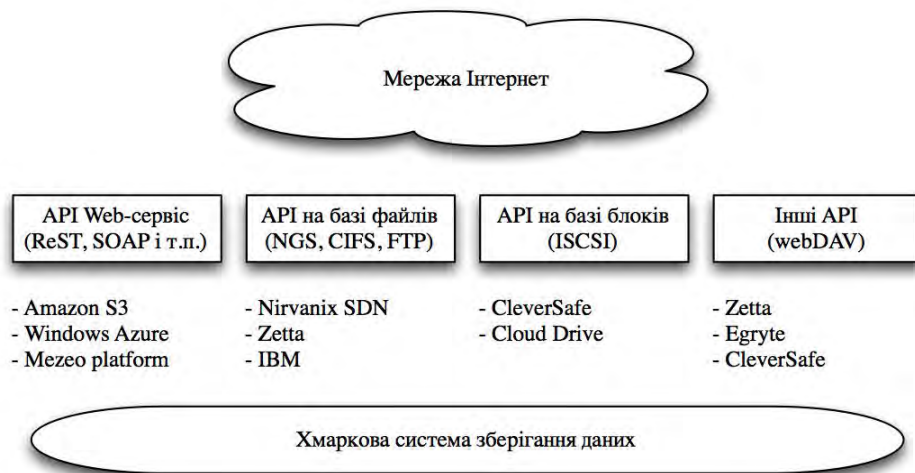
Мережа Інтернет

API Web-сервіс (ReST, SOAP і т.п.)

- Amazon S3
- Windows Azure
- Mezeo platform

API на базі файлів (NGS, CIFS, FTP)

- Nirvanix SDN
- Zetta
- IBM

API на базі блоків (ISCSI)

- CleverSafe
- Cloud Drive

Інші API (webDAV)

- Zetta
- Egryte
- CleverSafe

Хмаркова система зберігання даних